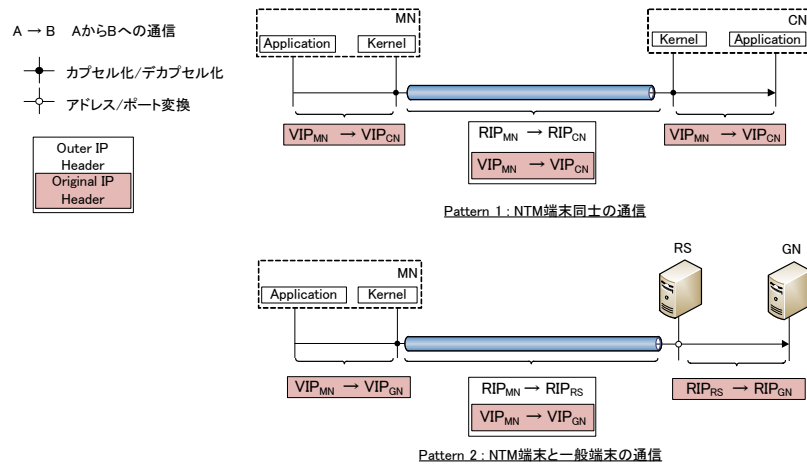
A → B　AからBへの通信

カプセル化/デカプセル化

アドレス/ポート変換

Outer IP Header

Original IP Header

MN

Application

Kernel

CN

Kernel

Application

$VIP_{MN}$ → $VIP_{CN}$

$RIP_{MN}$ → $RIP_{CN}$

$VIP_{MN}$ → $VIP_{CN}$

$VIP_{MN}$ → $VIP_{CN}$

Pattern 1 : NTM端末同士の通信

MN

Application

Kernel

RS

GN

$VIP_{MN}$ → $VIP_{GN}$

$RIP_{MN}$ → $RIP_{RS}$

$VIP_{MN}$ → $VIP_{GN}$

$RIP_{RS}$ → $RIP_{GN}$

Pattern 2 : NTM端末と一般端末の通信